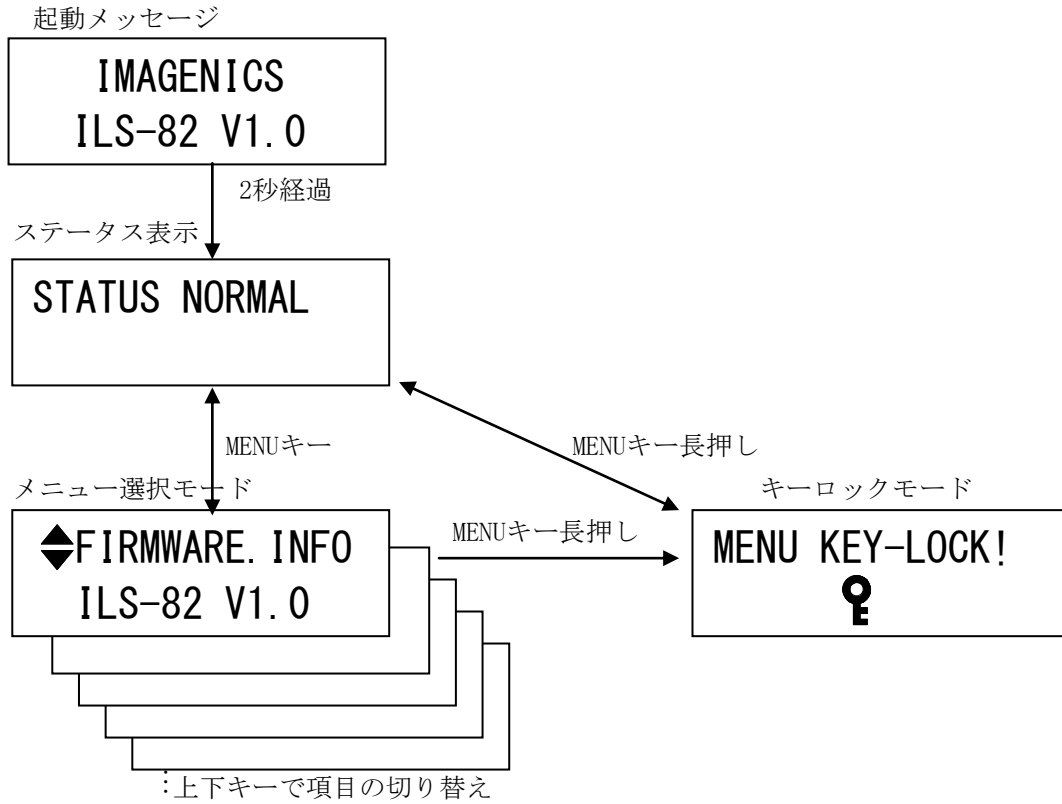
起動メッセージ

IMAGENICS
ILS-82 V1.0

2秒経過

ステータス表示

STATUS NORMAL

MENUキー

MENUキー長押し

メニュー選択モード

⬍FIRMWARE.INFO
ILS-82 V1.0

MENUキー長押し

キーロックモード

MENU KEY-LOCK!

上下キーで項目の切り替え